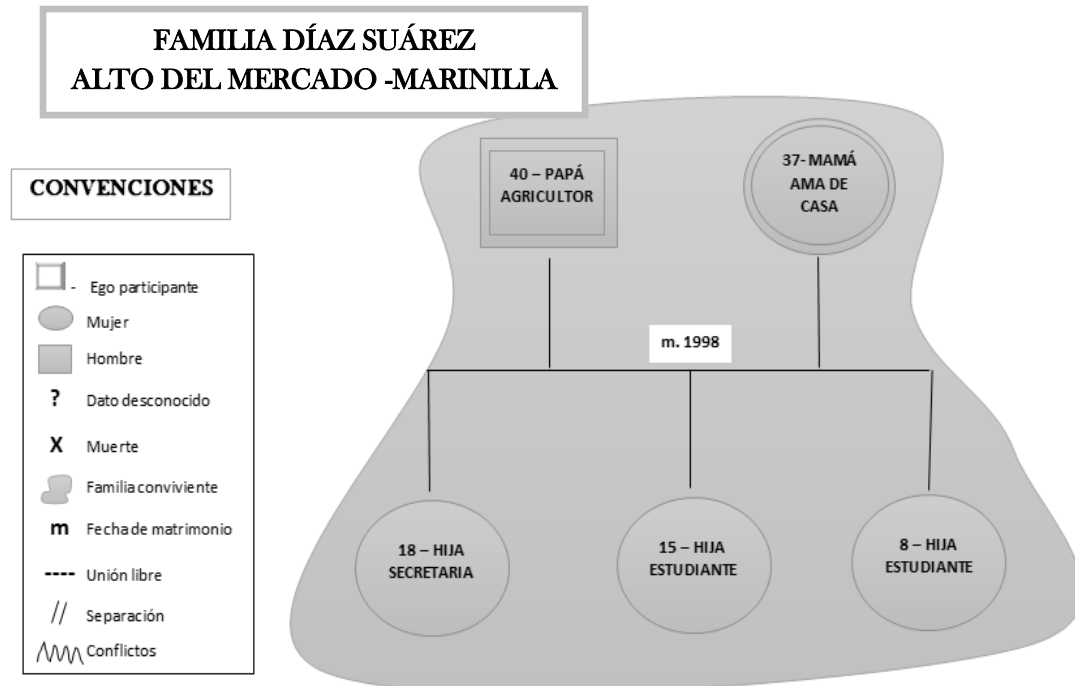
FAMILIA DÍAZ SUÁREZ
ALTO DEL MERCADO -MARINILLA

CONVENCIONES

- Ego participante
Mujer
Hombre
? Dato desconocido
X Muerte
Familia conviviente
m Fecha de matrimonio
---- Unión libre
// Separación
Conflictos

40 – PAPÁ AGRICULTOR

37- MAMÁ AMA DE CASA

m. 1998

18 – HIJA SECRETARIA

15 – HIJA ESTUDIANTE

8 – HIJA ESTUDIANTE